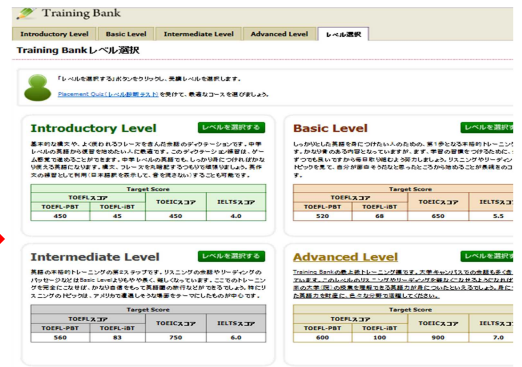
Training Bank

Introductory Level | Basic Level | Intermediate Level | Advanced Level | レベル選択

Training Bankレベル選択

「レベルを選択する」ボタンをクリックし、受講レベルを選択します。

Placement Quiz（レベル診断テスト）を受けて、最適なコースを選びましょう。

Introductory Level

レベルを選択する

基本的な構文や、よく使われるフレーズを含んだ会話のディクテーションです。中学レベルの英語から無理なく始められます。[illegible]

| Target Score | | | |
|---|---|---|---|
| TOEFLスコア | | TOEICスコア | IELTSスコア |
| TOEFL-PBT | TOEFL-iBT | | |
| 450 | 45 | 450 | 4.0 |

Basic Level

レベルを選択する

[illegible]

| Target Score | | | |
|---|---|---|---|
| TOEFLスコア | | TOEICスコア | IELTSスコア |
| TOEFL-PBT | TOEFL-iBT | | |
| 520 | 68 | 650 | 5.5 |

Intermediate Level

レベルを選択する

英語の本格的なトレーニングの第3ステップです。リスニングの会話やリーディングのパッセージなどはBasic Levelよりも長く、難しくなっています。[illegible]

| Target Score | | | |
|---|---|---|---|
| TOEFLスコア | | TOEICスコア | IELTSスコア |
| TOEFL-PBT | TOEFL-iBT | | |
| 560 | 83 | 750 | 6.0 |

Advanced Level

レベルを選択する

Training Bankの最上級トレーニング編です。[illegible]

| Target Score | | | |
|---|---|---|---|
| TOEFLスコア | | TOEICスコア | IELTSスコア |
| TOEFL-PBT | TOEFL-iBT | | |
| 600 | 100 | 900 | 7.0 |